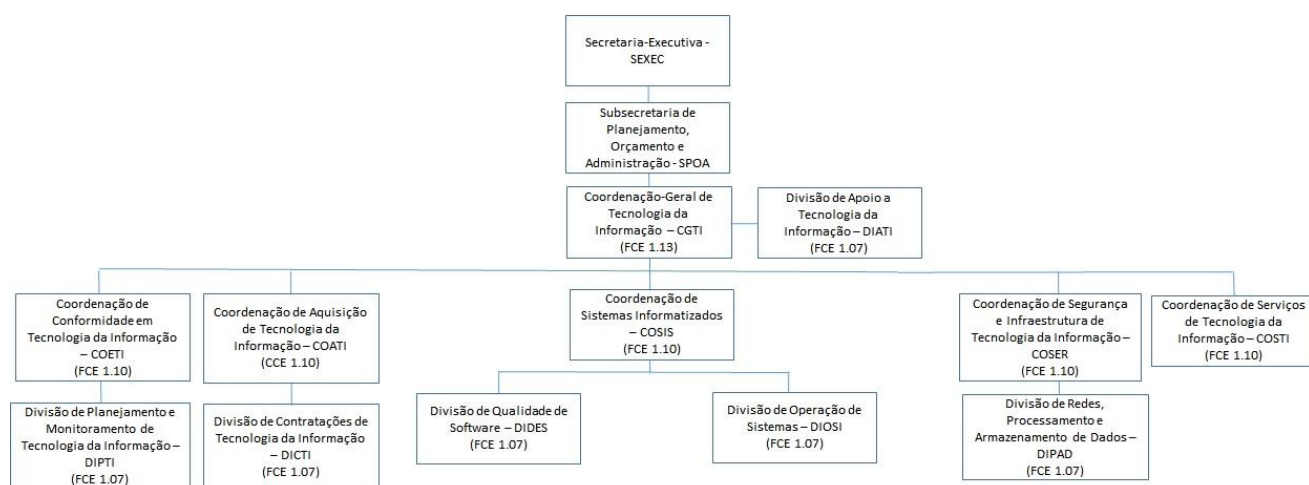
Secretaria-Executiva - SEXEC

Subsecretaria de Planejamento, Orçamento e Administração - SPOA

Coordenação-Geral de Tecnologia da Informação – CGTI (FCE 1.13)

Divisão de Apoio a Tecnologia da Informação – DIATI (FCE 1.07)

Coordenação de Conformidade em Tecnologia da Informação – COETI (FCE 1.10)

Divisão de Planejamento e Monitoramento de Tecnologia da Informação – DIPTI (FCE 1.07)

Coordenação de Aquisição de Tecnologia da Informação – COATI (CCE 1.10)

Divisão de Contratações de Tecnologia da Informação – DICTI (FCE 1.07)

Coordenação de Sistemas Informatizados – COSIS (FCE 1.10)

Divisão de Qualidade de Software – DIDES (FCE 1.07)

Divisão de Operação de Sistemas – DIOSI (FCE 1.07)

Coordenação de Segurança e Infraestrutura de Tecnologia da Informação – COSER (FCE 1.10)

Divisão de Redes, Processamento e Armazenamento de Dados – DIPAD (FCE 1.07)

Coordenação de Serviços de Tecnologia da Informação – COSTI (FCE 1.10)